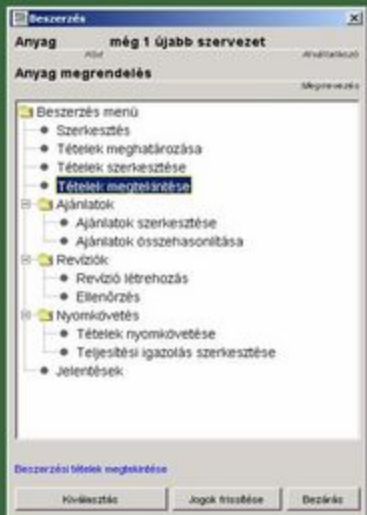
Beszerzés

Anyag még 1 újabb szervezet

Kód Alvállalkozó

Anyag megrendelés

Megnevezés

Beszerzés menü
Szerkesztés
Tételek meghatározása
Tételek szerkesztése
Tételek megtekintése
Ajánlatok
Ajánlatok szerkesztése
Ajánlatok összehasonlítása
Revíziók
Revízió létrehozás
Ellenőrzés
Nyomkövetés
Tételek nyomkövetése
Teljesítési igazolás szerkesztése
Jelentések

Beszerzési tételek megtekintése

Kiválasztás Jogok frissítése Bezárás